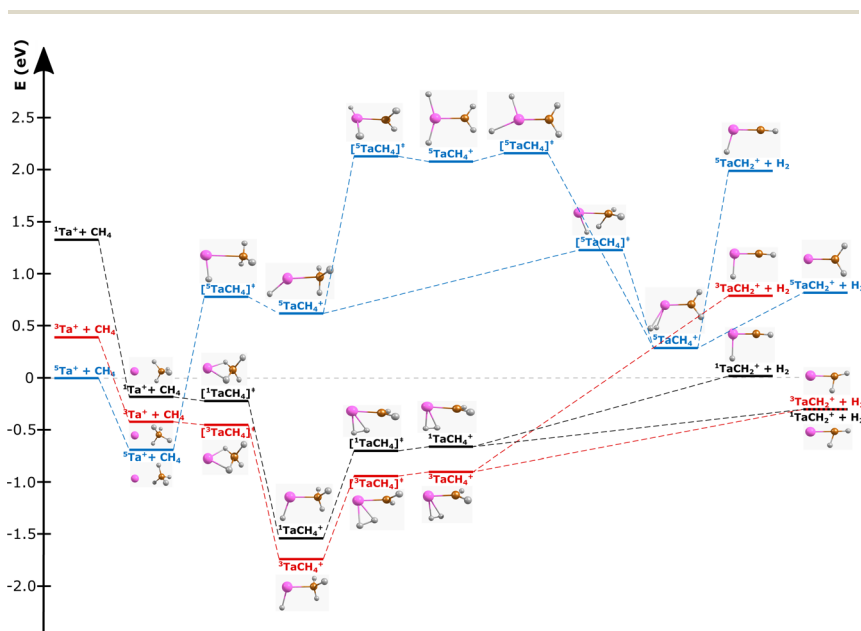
E (eV)

2.5
2.0
1.5
1.0
0.5
0
-0.5
-1.0
-1.5
-2.0

$^1$Ta$^+$ + CH$_4$
$^3$Ta$^+$ + CH$_4$
$^5$Ta$^+$ + CH$_4$
$^1$Ta$^+$ + CH$_4$
$^3$Ta$^+$ + CH$_4$
$^5$Ta$^+$ + CH$_4$
[$^5$TaCH$_4$]$^‡$
[$^1$TaCH$_4$]$^‡$
[$^3$TaCH$_4$]$^‡$
$^5$TaCH$_4$$^+$
[$^5$TaCH$_4$]$^‡$
$^5$TaCH$_4$$^+$
[$^5$TaCH$_4$]$^‡$
$^1$TaCH$_4$$^+$
$^3$TaCH$_4$$^+$
[$^1$TaCH$_4$]$^‡$
[$^3$TaCH$_4$]$^‡$
$^1$TaCH$_4$$^+$
$^3$TaCH$_4$$^+$
[$^5$TaCH$_4$]$^‡$
$^5$TaCH$_4$$^+$
$^5$TaCH$_2$$^+$ + H$_2$
$^3$TaCH$_2$$^+$ + H$_2$
$^1$TaCH$_2$$^+$ + H$_2$
$^5$TaCH$_2$$^+$ + H$_2$
$^3$TaCH$_2$$^+$ + H$_2$
$^1$TaCH$_2$$^+$ + H$_2$